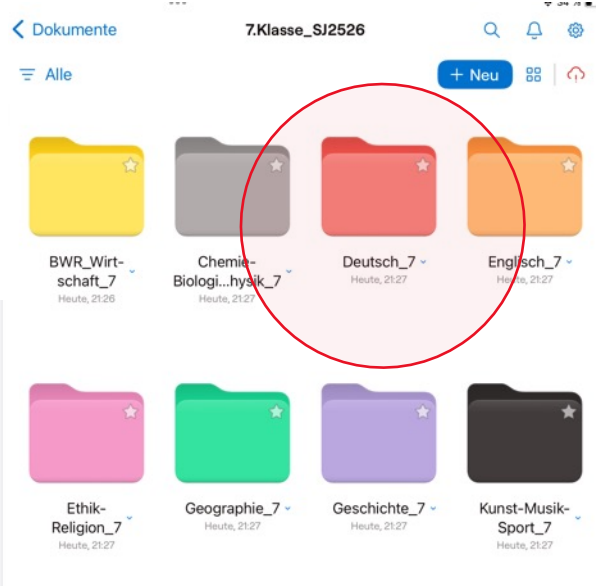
Dokumente
7.Klasse_SJ2526

Alle
+ Neu

BWR_Wirtschaft_7
Heute, 21:26

Chemie-Biologi...hysik_7
Heute, 21:27

Deutsch_7
Heute, 21:27

Englisch_7
Heute, 21:27

Ethik-Religion_7
Heute, 21:27

Geographie_7
Heute, 21:27

Geschichte_7
Heute, 21:27

Kunst-Musik-Sport_7
Heute, 21:27